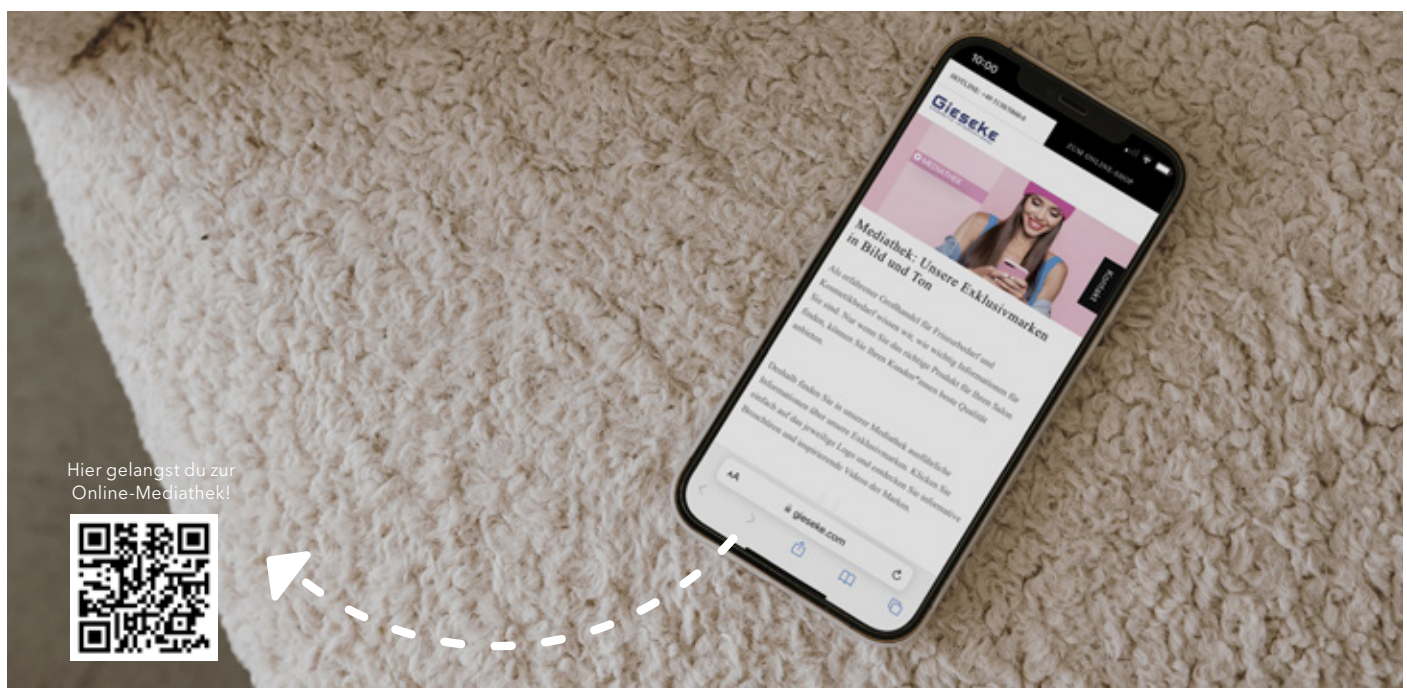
10:00

HOTLINE: +49 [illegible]

Gieseke

ZUM ONLINE-SHOP

MEDIATHEK

Mediathek: Unsere Exklusivmarken in Bild und Ton

Als erfahrener Großhandel für Friseurbedarf und Kosmetikbedarf wissen wir, wie wichtig Informationen für Sie sind. Nur wenn Sie das richtige Produkt für Ihren Salon finden, können Sie Ihren Kunden*innen beste Qualität anbieten.

Deshalb finden Sie in unserer Mediathek ausführliche Informationen über unsere Exklusivmarken. Klicken Sie einfach auf das jeweilige Logo und entdecken Sie informative Broschüren und inspirierende Videos der Marken.

Kontakt

AA

gieseke.com

Hier gelangst du zur Online-Mediathek!